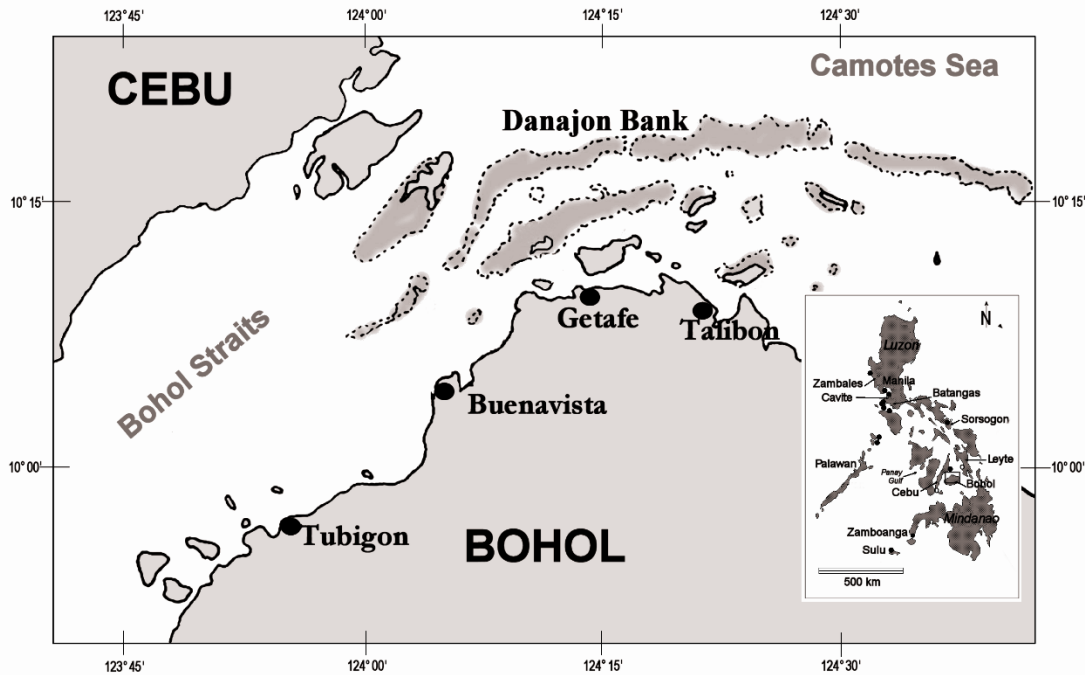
123° 45'
124° 00'
124° 15'
124° 30'

CEBU
Camotes Sea
Danajon Bank
10° 15'
10° 15'
Bohol Straits
Getafe
Talibon
Buenavista
10° 00'
10° 00'
Tubigon
BOHOL

N
Luzon
Zambales
Manila
Batangas
Cavite
Sorsogon
Palawan
Leyte
Panay Gulf
Cebu
Bohol
Mindanao
Zamboanga
Sulu
500 km

123° 45'
124° 00'
124° 15'
124° 30'